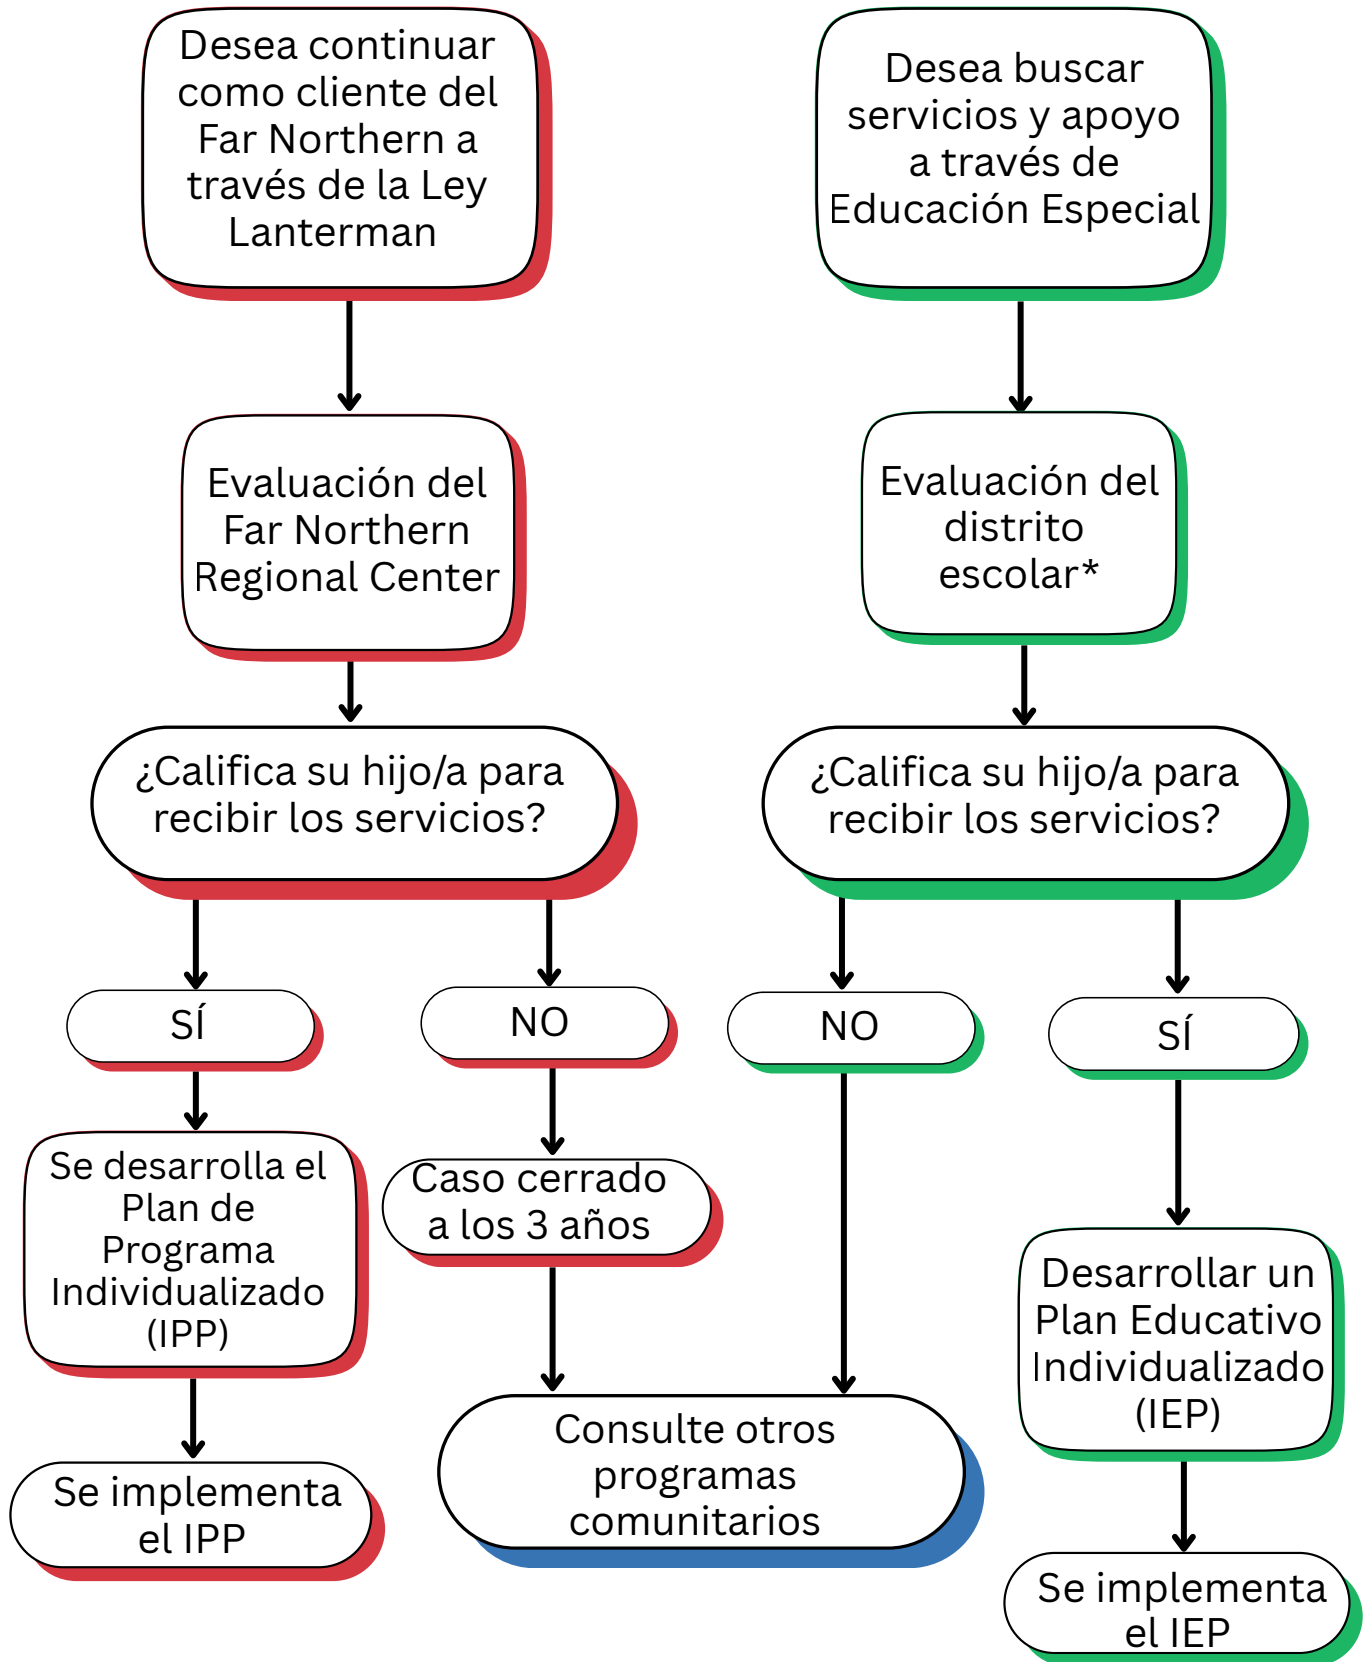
Desea continuar como cliente del Far Northern a través de la Ley Lanterman

Evaluación del Far Northern Regional Center

¿Califica su hijo/a para recibir los servicios?

SÍ

Se desarrolla el Plan de Programa Individualizado (IPP)

Se implementa el IPP

NO

Caso cerrado a los 3 años

Desea buscar servicios y apoyo a través de Educación Especial

Evaluación del distrito escolar*

¿Califica su hijo/a para recibir los servicios?

NO

SÍ

Desarrollar un Plan Educativo Individualizado (IEP)

Se implementa el IEP

Consulte otros programas comunitarios